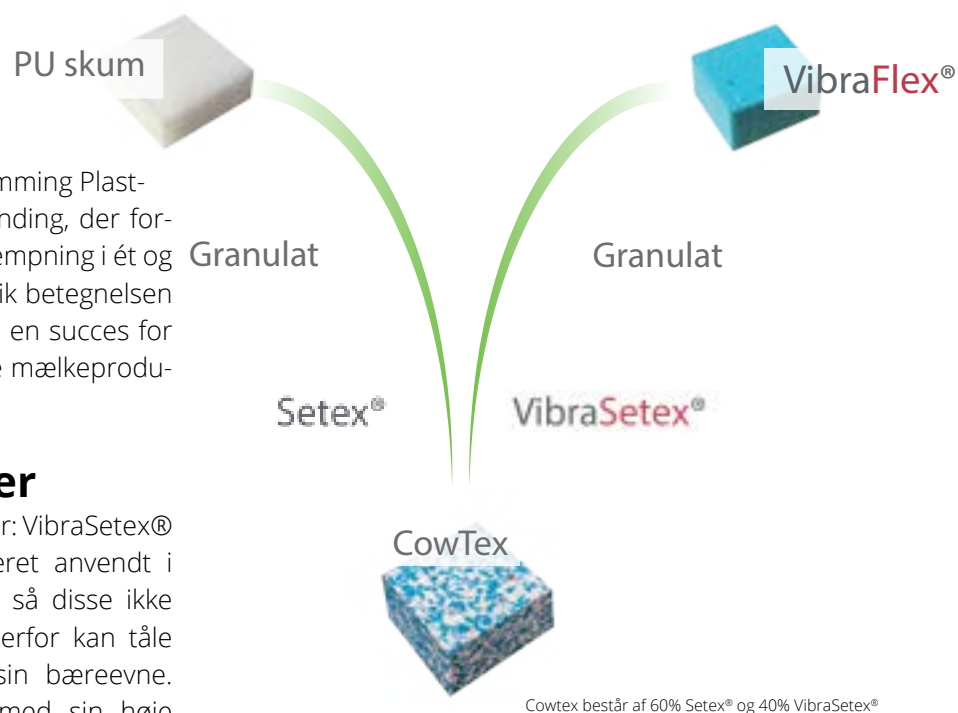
PU skum

VibraFlex®

mming Plastnding, der forempning i ét og ik betegnelsen en succes for mælkeprodu-

Granulat

Granulat

Setex®

VibraSetex®

er

r: VibraSetex® eret anvendt i så disse ikke erfor kan tåle sin bæreevne. med sin høje

CowTex

Cowtex består af 60% Setex® og 40% VibraSetex®